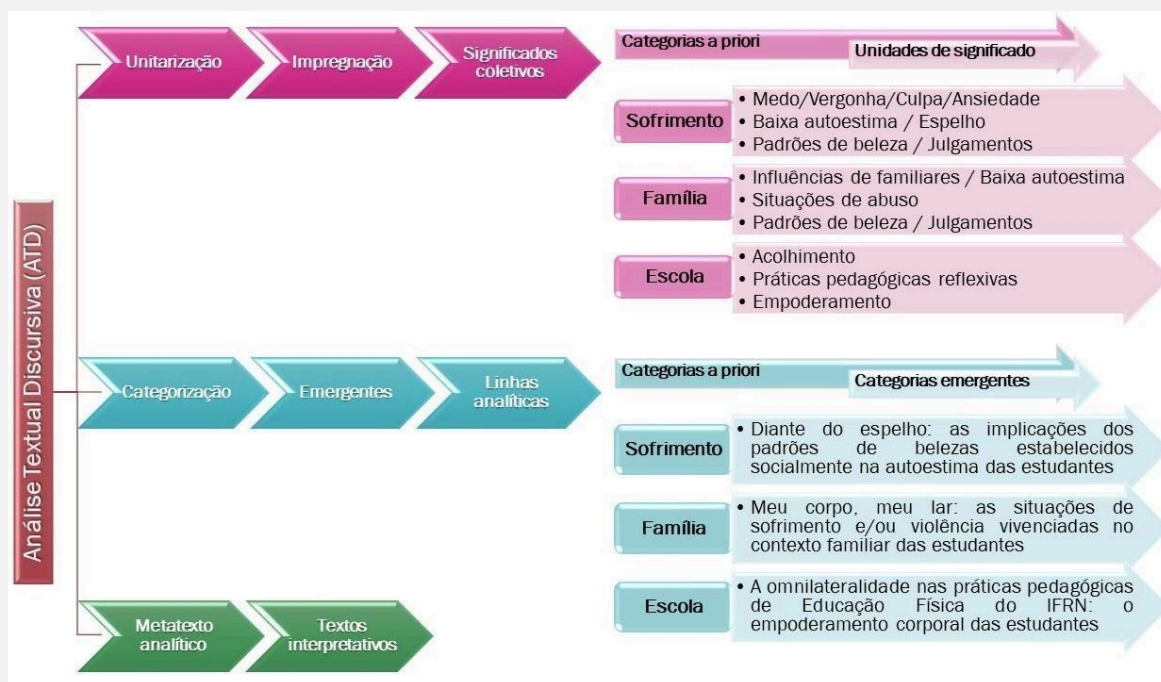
Análise Textual Discursiva (ATD)

Unitarização
Impregnação
Significados coletivos

Categorias a priori
Unidades de significado

Sofrimento
• Medo/Vergonha/Culpa/Ansiedade
• Baixa autoestima / Espelho
• Padrões de beleza / Julgamentos

Família
• Influências de familiares / Baixa autoestima
• Situações de abuso
• Padrões de beleza / Julgamentos

Escola
• Acolhimento
• Práticas pedagógicas reflexivas
• Empoderamento

Categorização
Emergentes
Linhas analíticas

Categorias a priori
Categorias emergentes

Sofrimento
• Diante do espelho: as implicações dos padrões de belezas estabelecidos socialmente na autoestima das estudantes

Família
• Meu corpo, meu lar: as situações de sofrimento e/ou violência vivenciadas no contexto familiar das estudantes

Escola
• A omnilateralidade nas práticas pedagógicas de Educação Física do IFRN: o empoderamento corporal das estudantes

Metatexto analítico
Textos interpretativos